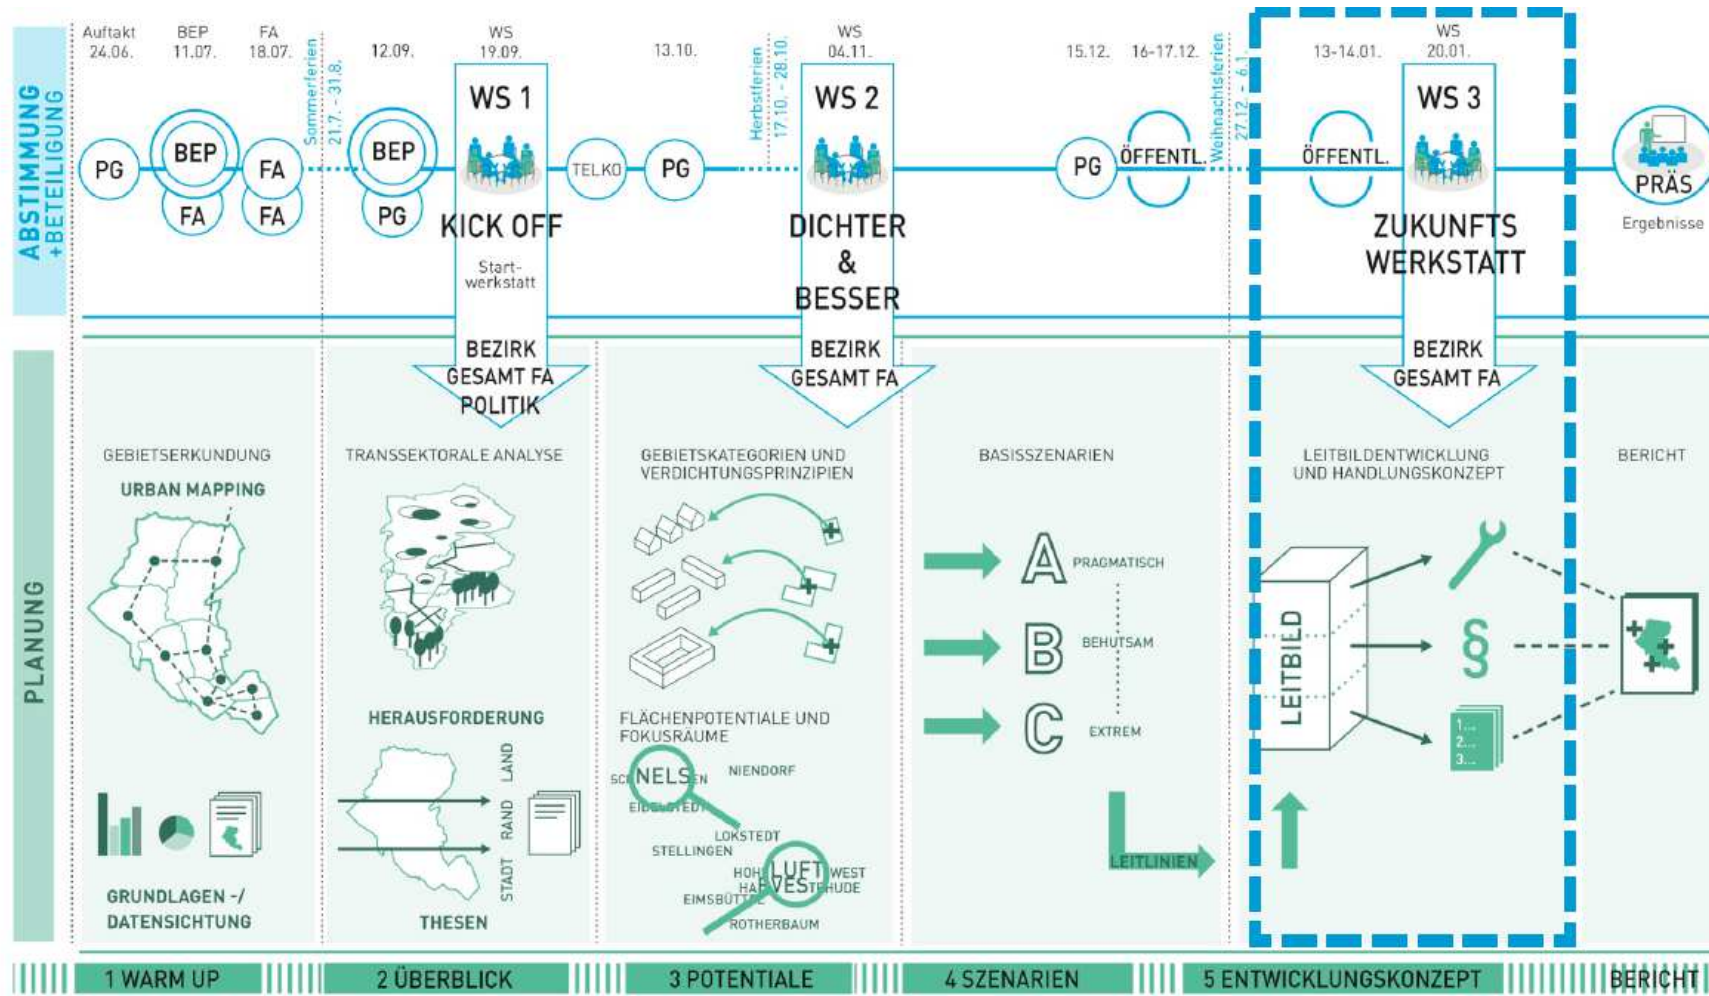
ABSTIMMUNG +BETEILIGUNG

Auftakt 24.06.
BEP 11.07.
FA 18.07.
Sommerferien 21.7. - 31.8.
12.09.
WS 19.09.
13.10.
Herbstferien 17.10. - 28.10.
WS 04.11.
15.12.
16-17.12.
Weihnachtsferien 27.12. - 6.1.
13-14.01.
WS 20.01.

PG
BEP
FA
FA
FA
BEP
PG
WS 1
KICK OFF
Start-werkstatt
TELKO
PG
WS 2
DICHTER & BESSER
PG
ÖFFENTL.
ÖFFENTL.
WS 3
ZUKUNFTS WERKSTATT
PRÄS
Ergebnisse

BEZIRK GESAMT FA POLITIK
BEZIRK GESAMT FA
BEZIRK GESAMT FA

PLANUNG

GEBIETSERKUNDUNG
URBAN MAPPING
GRUNDLAGEN -/ DATENSICHTUNG

TRANSSEKTORALE ANALYSE
HERAUSFORDERUNG
LAND
RAND
STADT
THESEN

GEBIETSKATEGORIEN UND VERDICHTUNGSPRINZIPIEN
FLÄCHENPOTENTIALE UND FOKUSRÄUME
SCHNELSEN
NIENDORF
EIDELSTEDT
LOKSTEDT
STELLINGEN
HOHELUFT WEST
HARVESTEHUDE
EIMSBÜTTEL
ROTHERBAUM

BASISSZENARIEN
A PRAGMATISCH
B BEHUTSAM
C EXTREM
LEITLINIEN

LEITBILDENTWICKLUNG UND HANDLUNGSKONZEPT
LEITBILD
§
1... 2... 3...

BERICHT

1 WARM UP
2 ÜBERBLICK
3 POTENTIALE
4 SZENARIEN
5 ENTWICKLUNGSKONZEPT
BERICHT